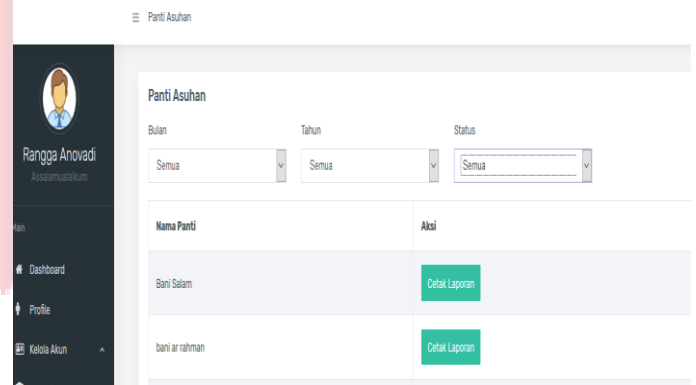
≡ Panti Asuhan

Rangga Anovadi
Assalamualaikum

Main

Dashboard

Profile

Kelola Akun

Panti Asuhan

Bulan
Semua

Tahun
Semua

Status
Semua

| Nama Panti | Aksi |
|---|---|
| Bani Salam | Cetak Laporan |
| bani ar rahman | Cetak Laporan |